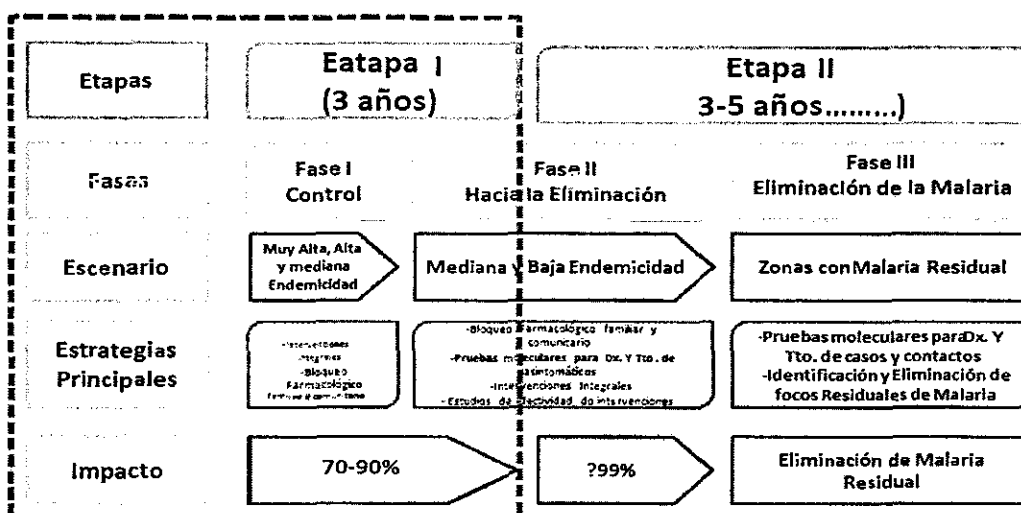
| Etapas | Eatapa I (3 años) | | Etapa II 3-5 años........) |
|---|---|---|---|
| Fasas | Fase I Control | Fase II Hacia la Eliminación | Fase III Eliminación de la Malaria |
| Escenario | Muy Alta, Alta y mediana Endemicidad | Mediana y Baja Endemicidad | Zonas con Malaria Residual |
| Estrategias Principales | -Intervenciones Integrales -Bloqueo Farmacológico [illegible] | -Bloqueo Farmacológico familiar y comunitario -Pruebas moleculares para Dx. Y Tto. de asintomáticos -Intervenciones Integrales -Estudios de efectividad de intervenciones | -Pruebas moleculares para Dx. Y Tto. de casos y contactos -Identificación y Eliminación de focos Residuales de Malaria |
| Impacto | 70-90% | ?99% | Eliminación de Malaria Residual |